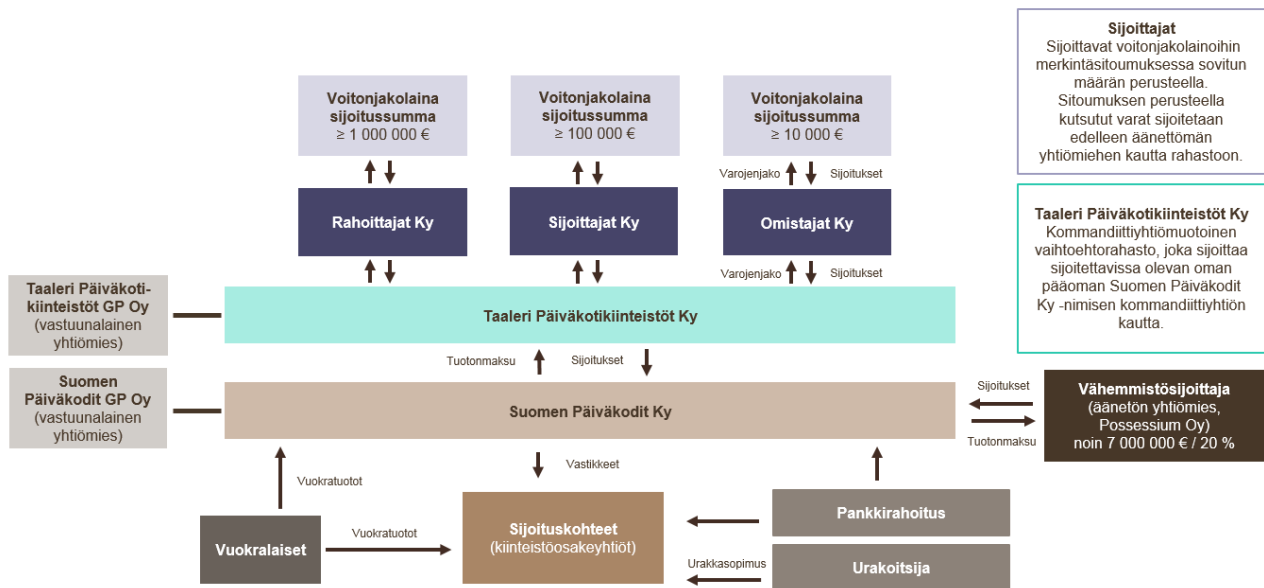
Sijoittajat
Sijoittavat voitonjakolainoihin merkintäsitoumuksessa sovitun määrän perusteella. Sitoumuksen perusteella kutsutut varat sijoitetaan edelleen äänettömän yhtiömiehen kautta rahastoon.

Voitonjakolaina sijoitussumma ≥ 1 000 000 €

Voitonjakolaina sijoitussumma ≥ 100 000 €

Voitonjakolaina sijoitussumma ≥ 10 000 €

Varojenjako

Sijoitukset

Rahoittajat Ky

Sijoittajat Ky

Omistajat Ky

Varojenjako

Sijoitukset

Taaleri Päiväkotikiinteistöt Ky
Kommandiittiyhtiömuotoinen vaihtoehtorahasto, joka sijoittaa sijoitettavissa olevan oman pääoman Suomen Päiväkodit Ky -nimisen kommandiittiyhtiön kautta.

Taaleri Päiväkotikiinteistöt GP Oy (vastuunalainen yhtiömies)

Taaleri Päiväkotikiinteistöt Ky

Tuotonmaksu

Sijoitukset

Suomen Päiväkodit GP Oy (vastuunalainen yhtiömies)

Suomen Päiväkodit Ky

Sijoitukset

Tuotonmaksu

Vähemmistösijoittaja (äänetön yhtiömies, Possessium Oy) noin 7 000 000 € / 20 %

Vastikkeet

Vuokratuotot

Pankkirahoitus

Vuokralaiset

Vuokratuotot

Sijoituskohteet (kiinteistöosakeyhtiöt)

Urakkasopimus

Urakoitsija